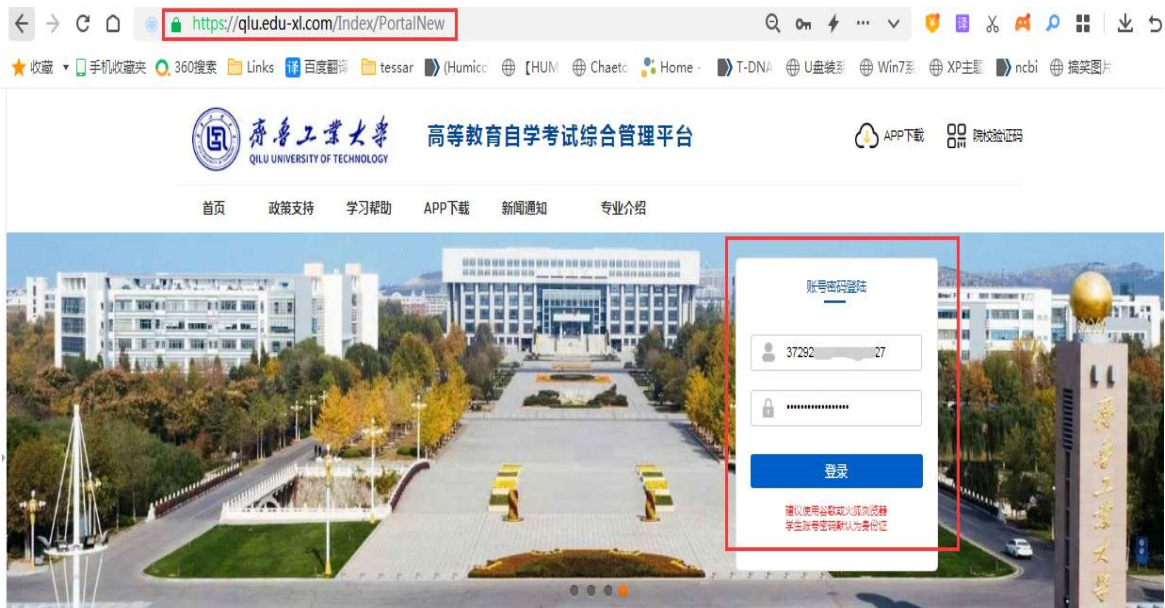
https://qlu.edu-xl.com/Index/PortalNew

收藏 手机收藏夹 360搜索 Links 百度翻译 tessar (Humicc 【HUM Chaetc Home - T-DNA U盘装系 Win7系 XP主题 ncbi 搞笑图片

齐鲁工业大学
QILU UNIVERSITY OF TECHNOLOGY
高等教育自学考试综合管理平台

APP下载 院校验证码

首页 政策支持 学习帮助 APP下载 新闻通知 专业介绍

账号密码登陆

37292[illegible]27

••••••••••••••••

登录

建议使用谷歌或火狐浏览器
学生账号密码默认为身份证

齐鲁工业大学